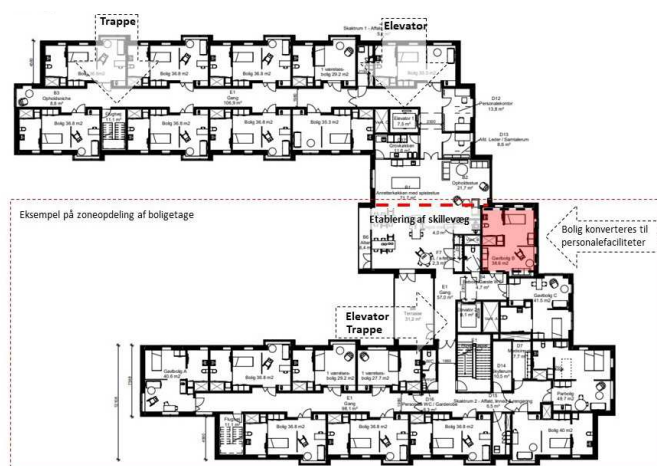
Trappe

Elevator

Skabsrum 1 - Affald

Bolig 36,8 m2

Bolig 36,8 m2

Bolig 36,8 m2

1 værelses bolig 29,2 m2

Bolig 36,8 m2

D12 Personalekontor 13,8 m²

D13 Adj. Leder / Samtalerum 8,6 m²

E1 Gang 106,9 m2

Elevator 1 7,3 m²

Opholdsstue 8,8 m²

Bolig 36,8 m2

Bolig 36,8 m2

Bolig 36,8 m2

Bolig 36,8 m2

Bolig 35,3 m2

Depot

B2 Opholdsstue 21,7 m²

Anretterkøkken med spisestue

Eksempel på zoneopdeling af boligetage

Etablering af skillevæg

Bolig konverteres til personalefaciliteter

Gæstbolig B 39,6 m2

Gæstbolig C

E1 Gang 57,0 m²

Elevator Trappe

Terrasse

Gæstbolig A 40,6 m2

Bolig 36,8 m2

1 værelses bolig 29,2 m2

1 værelses bolig 27,7 m2

E1 Gang 98,1 m²

D14

D15 Skabsrum 2 - Affald, linned og rengøring

Bolig 36,8 m2

Bolig 36,8 m2

Bolig 36,8 m2

Bolig 36,8 m2

Bolig 40 m2

Forhal 49,7 m²